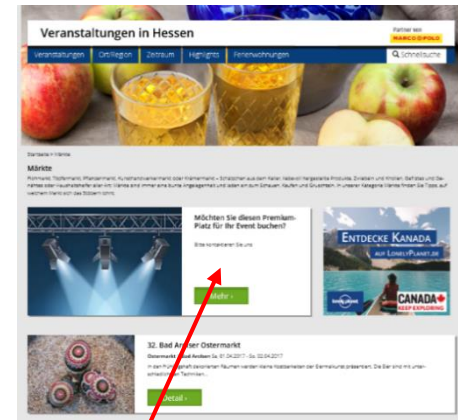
Veranstaltungen in Hessen

Partner von MARCO POLO

Veranstaltungen | Ort/Region | Zeitraum | Highlights | Ferienwohnungen | Schnellsuche

Startseite > Märkte

Märkte

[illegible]

Möchten Sie diesen Premium-Platz für Ihr Event buchen?

Bitte kontaktieren Sie uns

Mehr ›

ENTDECKE KANADA
AUF LONELYPLANET.DE

CANADA
KEEP EXPLORING

32. Bad Arolser Ostermarkt

Ostermarkt | Bad Arolsen Sa. 01.04.2017 - So. 02.04.2017

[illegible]

Detail ›